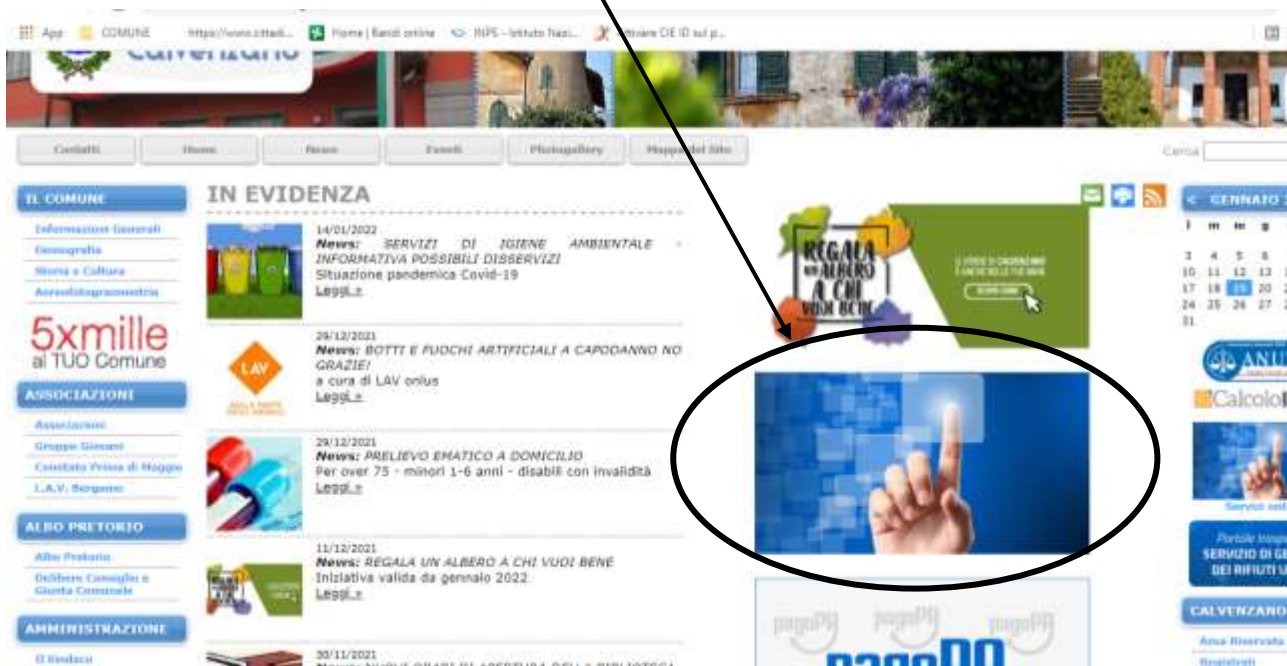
App COMUNE https://www.cittadi... Home | Bandi online INPS - Istituto Nazi... Attivare CIE ID sul p...

Calvenzano

Contatti Home News Eventi Photogallery Mappa del Sito

Cerca

IL COMUNE
Informazioni Generali
Geografia
Storia e Cultura
Aerofotogrammetria

5xmille al TUO Comune

ASSOCIAZIONI
Associazioni
Gruppo Giovani
Comitato Primo di Maggio
L.A.V. Bergamo

ALBO PRETORIO
Albo Pretorio
Delibere Consiglio e Giunta Comunale

AMMINISTRAZIONE
Il Sindaco

IN EVIDENZA

14/01/2022
News: SERVIZI DI IGIENE AMBIENTALE - INFORMATIVA POSSIBILI DISSERVIZI
Situazione pandemica Covid-19
Leggi »

29/12/2021
News: BOTTI E FUOCHI ARTIFICIALI A CAPODANNO NO GRAZIE!
a cura di LAV onlus
Leggi »

29/12/2021
News: PRELIEVO EMATICO A DOMICILIO
Per over 75 - minori 1-6 anni - disabili con invalidità
Leggi »

11/12/2021
News: REGALA UN ALBERO A CHI VUOI BENE
Iniziativa valida da gennaio 2022
Leggi »

30/11/2021
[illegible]

REGALA UN ALBERO A CHI VUOI BENE

pagoPA

< GENNAIO
l m m g
3 4 5 6
10 11 12 13
17 18 19 20
24 25 26 27
31

ANU
Calcolo

Servizi onl

Portale
SERVIZIO DI GE
DEI RIFIUTI U

CALVENZANO
Area Riservata
Registrati